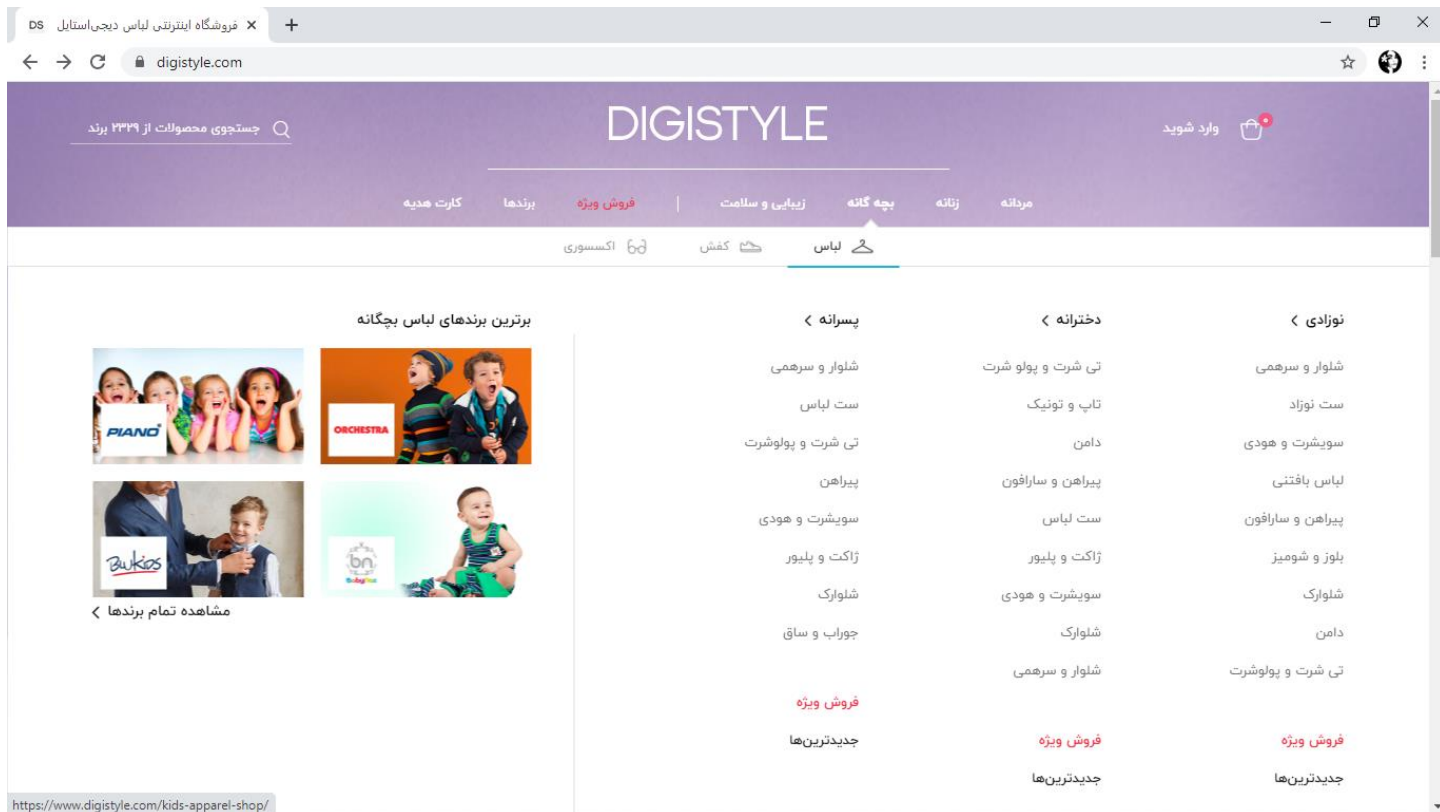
DS فروشگاه اینترنتی لباس دیجی‌استایل ×

digistyle.com

DIGISTYLE

جستجوی محصولات از ۲۳۲۹ برند

وارد شوید

مردانه زنانه بچه گانه زیبایی و سلامت | فروش ویژه برندها کارت هدیه

لباس کفش اکسسوری

نوزادی ›
شلوار و سرهمی
ست نوزاد
سویشرت و هودی
لباس بافتنی
پیراهن و سارافون
بلوز و شومیز
شلوارک
دامن
تی شرت و پولوشرت
فروش ویژه
جدیدترین‌ها

دخترانه ›
تی شرت و پولو شرت
تاپ و تونیک
دامن
پیراهن و سارافون
ست لباس
ژاکت و پلیور
سویشرت و هودی
شلوارک
شلوار و سرهمی
فروش ویژه
جدیدترین‌ها

پسرانه ›
شلوار و سرهمی
ست لباس
تی شرت و پولوشرت
پیراهن
سویشرت و هودی
ژاکت و پلیور
شلوارک
جوراب و ساق
فروش ویژه
جدیدترین‌ها

برترین برندهای لباس بچگانه

ORCHESTRA
PIANO
bn
BuKids

مشاهده تمام برندها ›

https://www.digistyle.com/kids-apparel-shop/